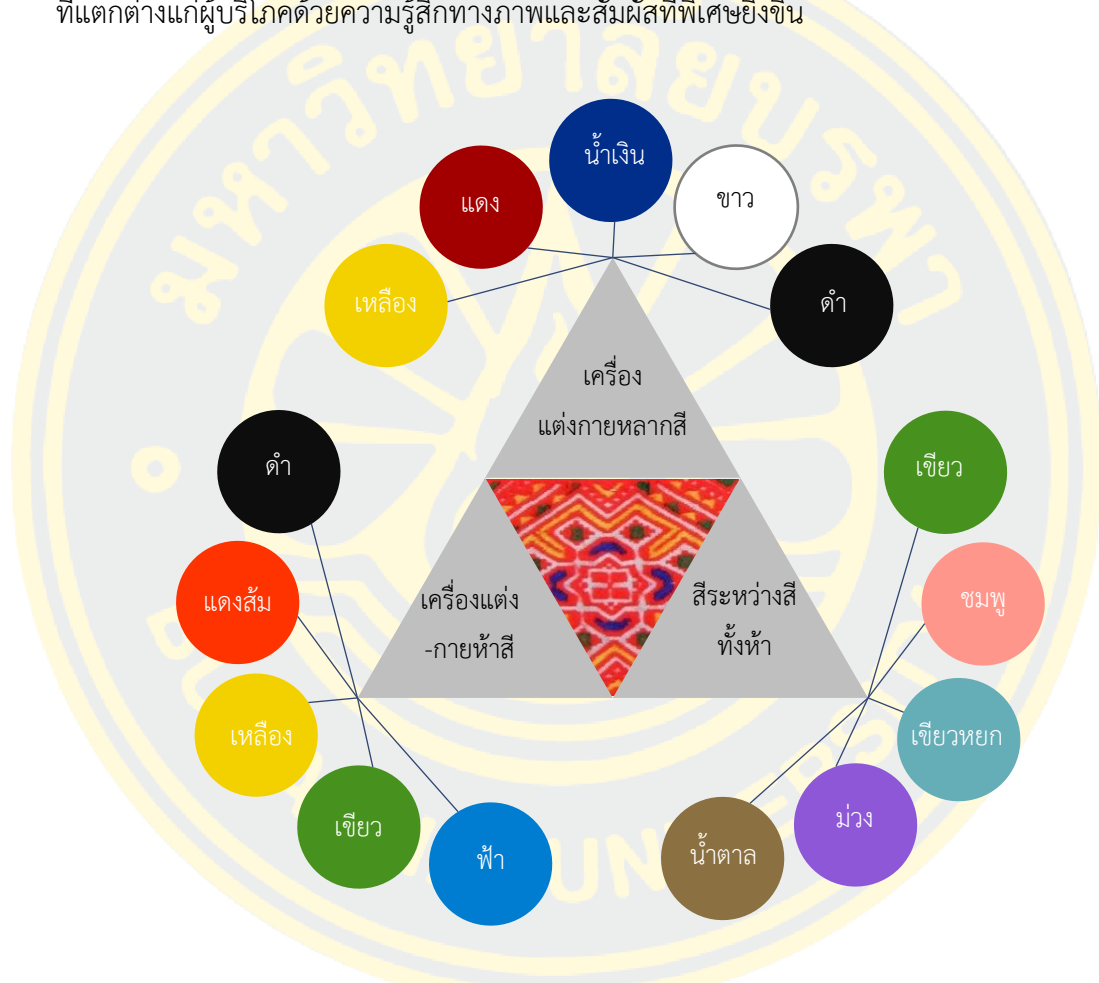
ที่แตกต่างแก่ผู้บริโภคด้วยความรู้สึกทางภาพและสัมผัสที่พิเศษยิ่งขึ้น

น้ำเงิน
แดง
ขาว
เหลือง
ดำ

เครื่อง
แต่งกายหลากสี

ดำ
เขียว
แดงส้ม
ชมพู
เครื่องแต่ง
-กายห้าสี
สีระหว่างสี
ทั้งห้า
เหลือง
เขียวหยก
ม่วง
เขียว
น้ำตาล
ฟ้า